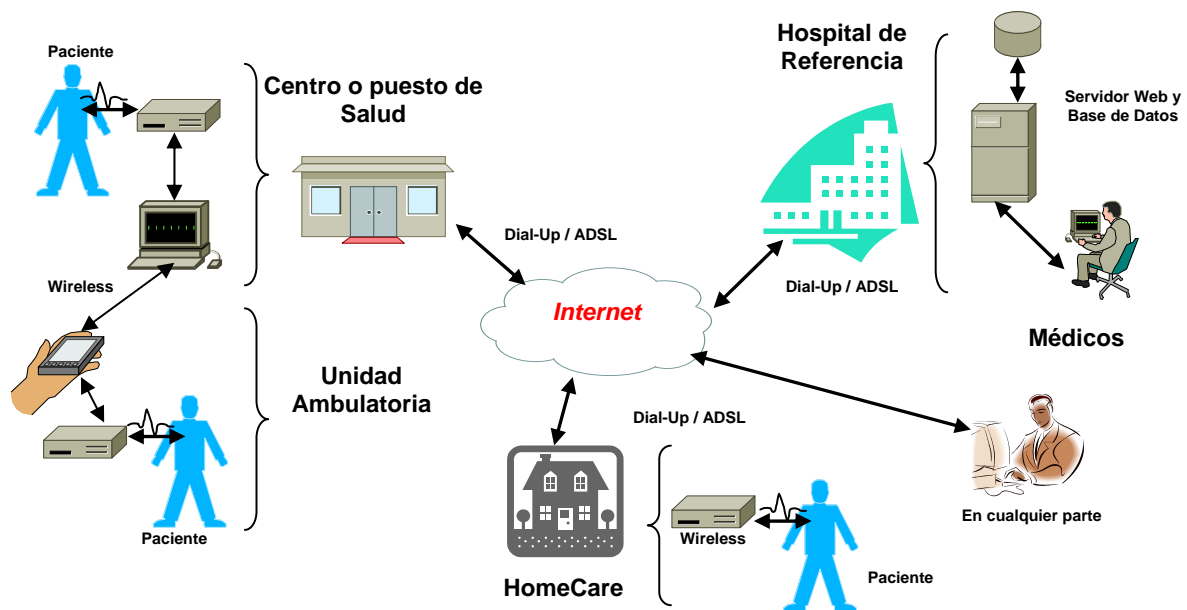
Paciente

Centro o puesto de Salud

Hospital de Referencia

Servidor Web y Base de Datos

Dial-Up / ADSL

Wireless

Internet

Dial-Up / ADSL

Médicos

Unidad Ambulatoria

Dial-Up / ADSL

En cualquier parte

Paciente

Wireless

HomeCare

Paciente